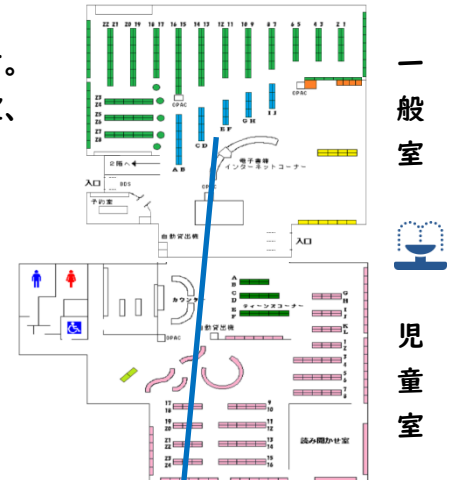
。
、

22 21 20 19 18 17 16 15 14 13 12 11 10 9 8 7 6 5 4 3 2 1

OPAC
OPAC

23
24
25
26
27
28

A B
C D
E F
G H
I J

電子書籍
インターネットコーナー

2階へ
入口
予約室
OPAC
自動貸出機
入口

一
般
室

A
B
C
D
E
F
ティーンズコーナー
カウンター
自動貸出機
OPAC

G
H
I
J
K
L
1
2
3
4
5
6
7
8
9
10
11
12
13
14
15
16
17
18
19
20
21
22
23
24

読み聞かせ室

児
童
室